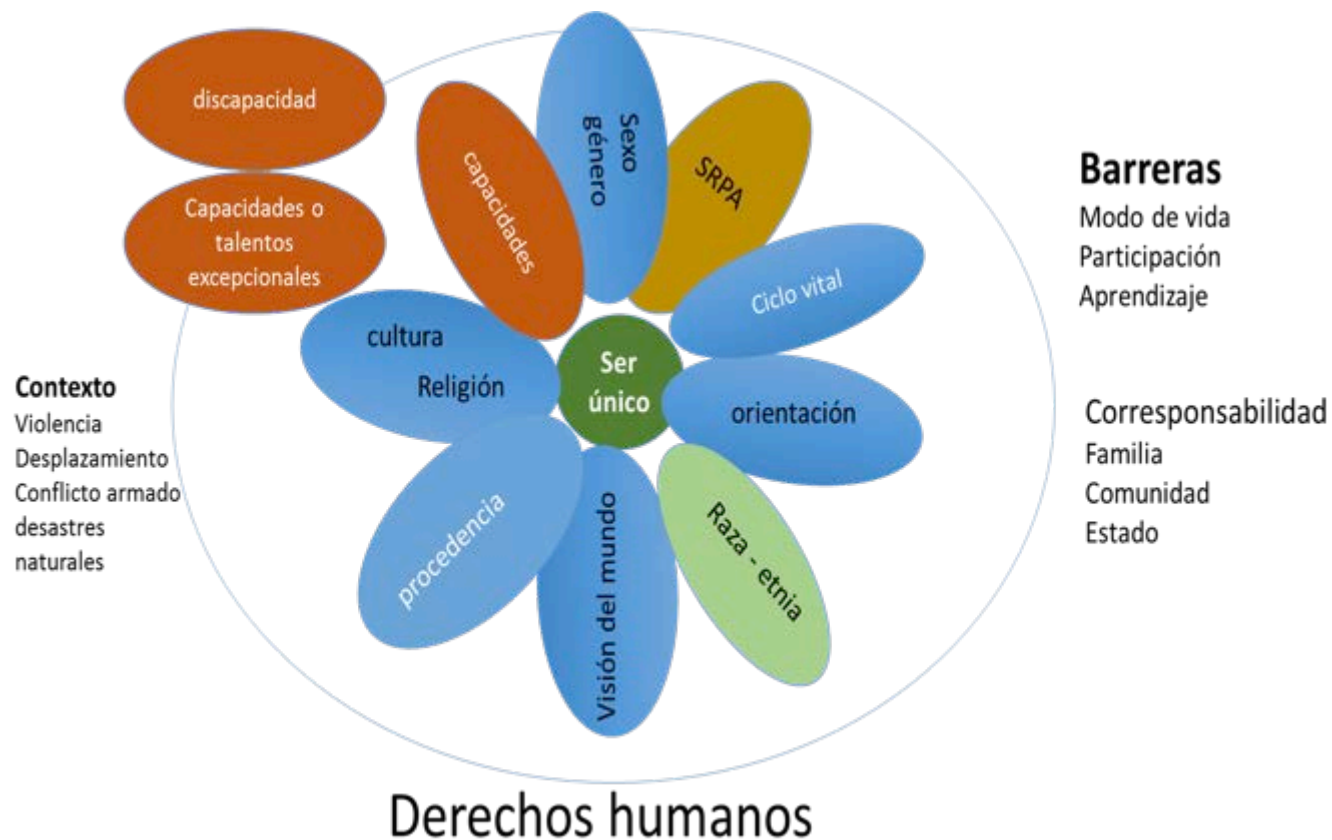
discapacidad

Capacidades o talentos excepcionales

capacidades

Sexo
género

SRPA

Barreras
Modo de vida
Participación
Aprendizaje

Ciclo vital

cultura
Religión

Ser único

orientación

Contexto
Violencia
Desplazamiento
Conflicto armado
desastres naturales

Corresponsabilidad
Familia
Comunidad
Estado

procedencia

Visión del mundo

Raza - etnia

Derechos humanos